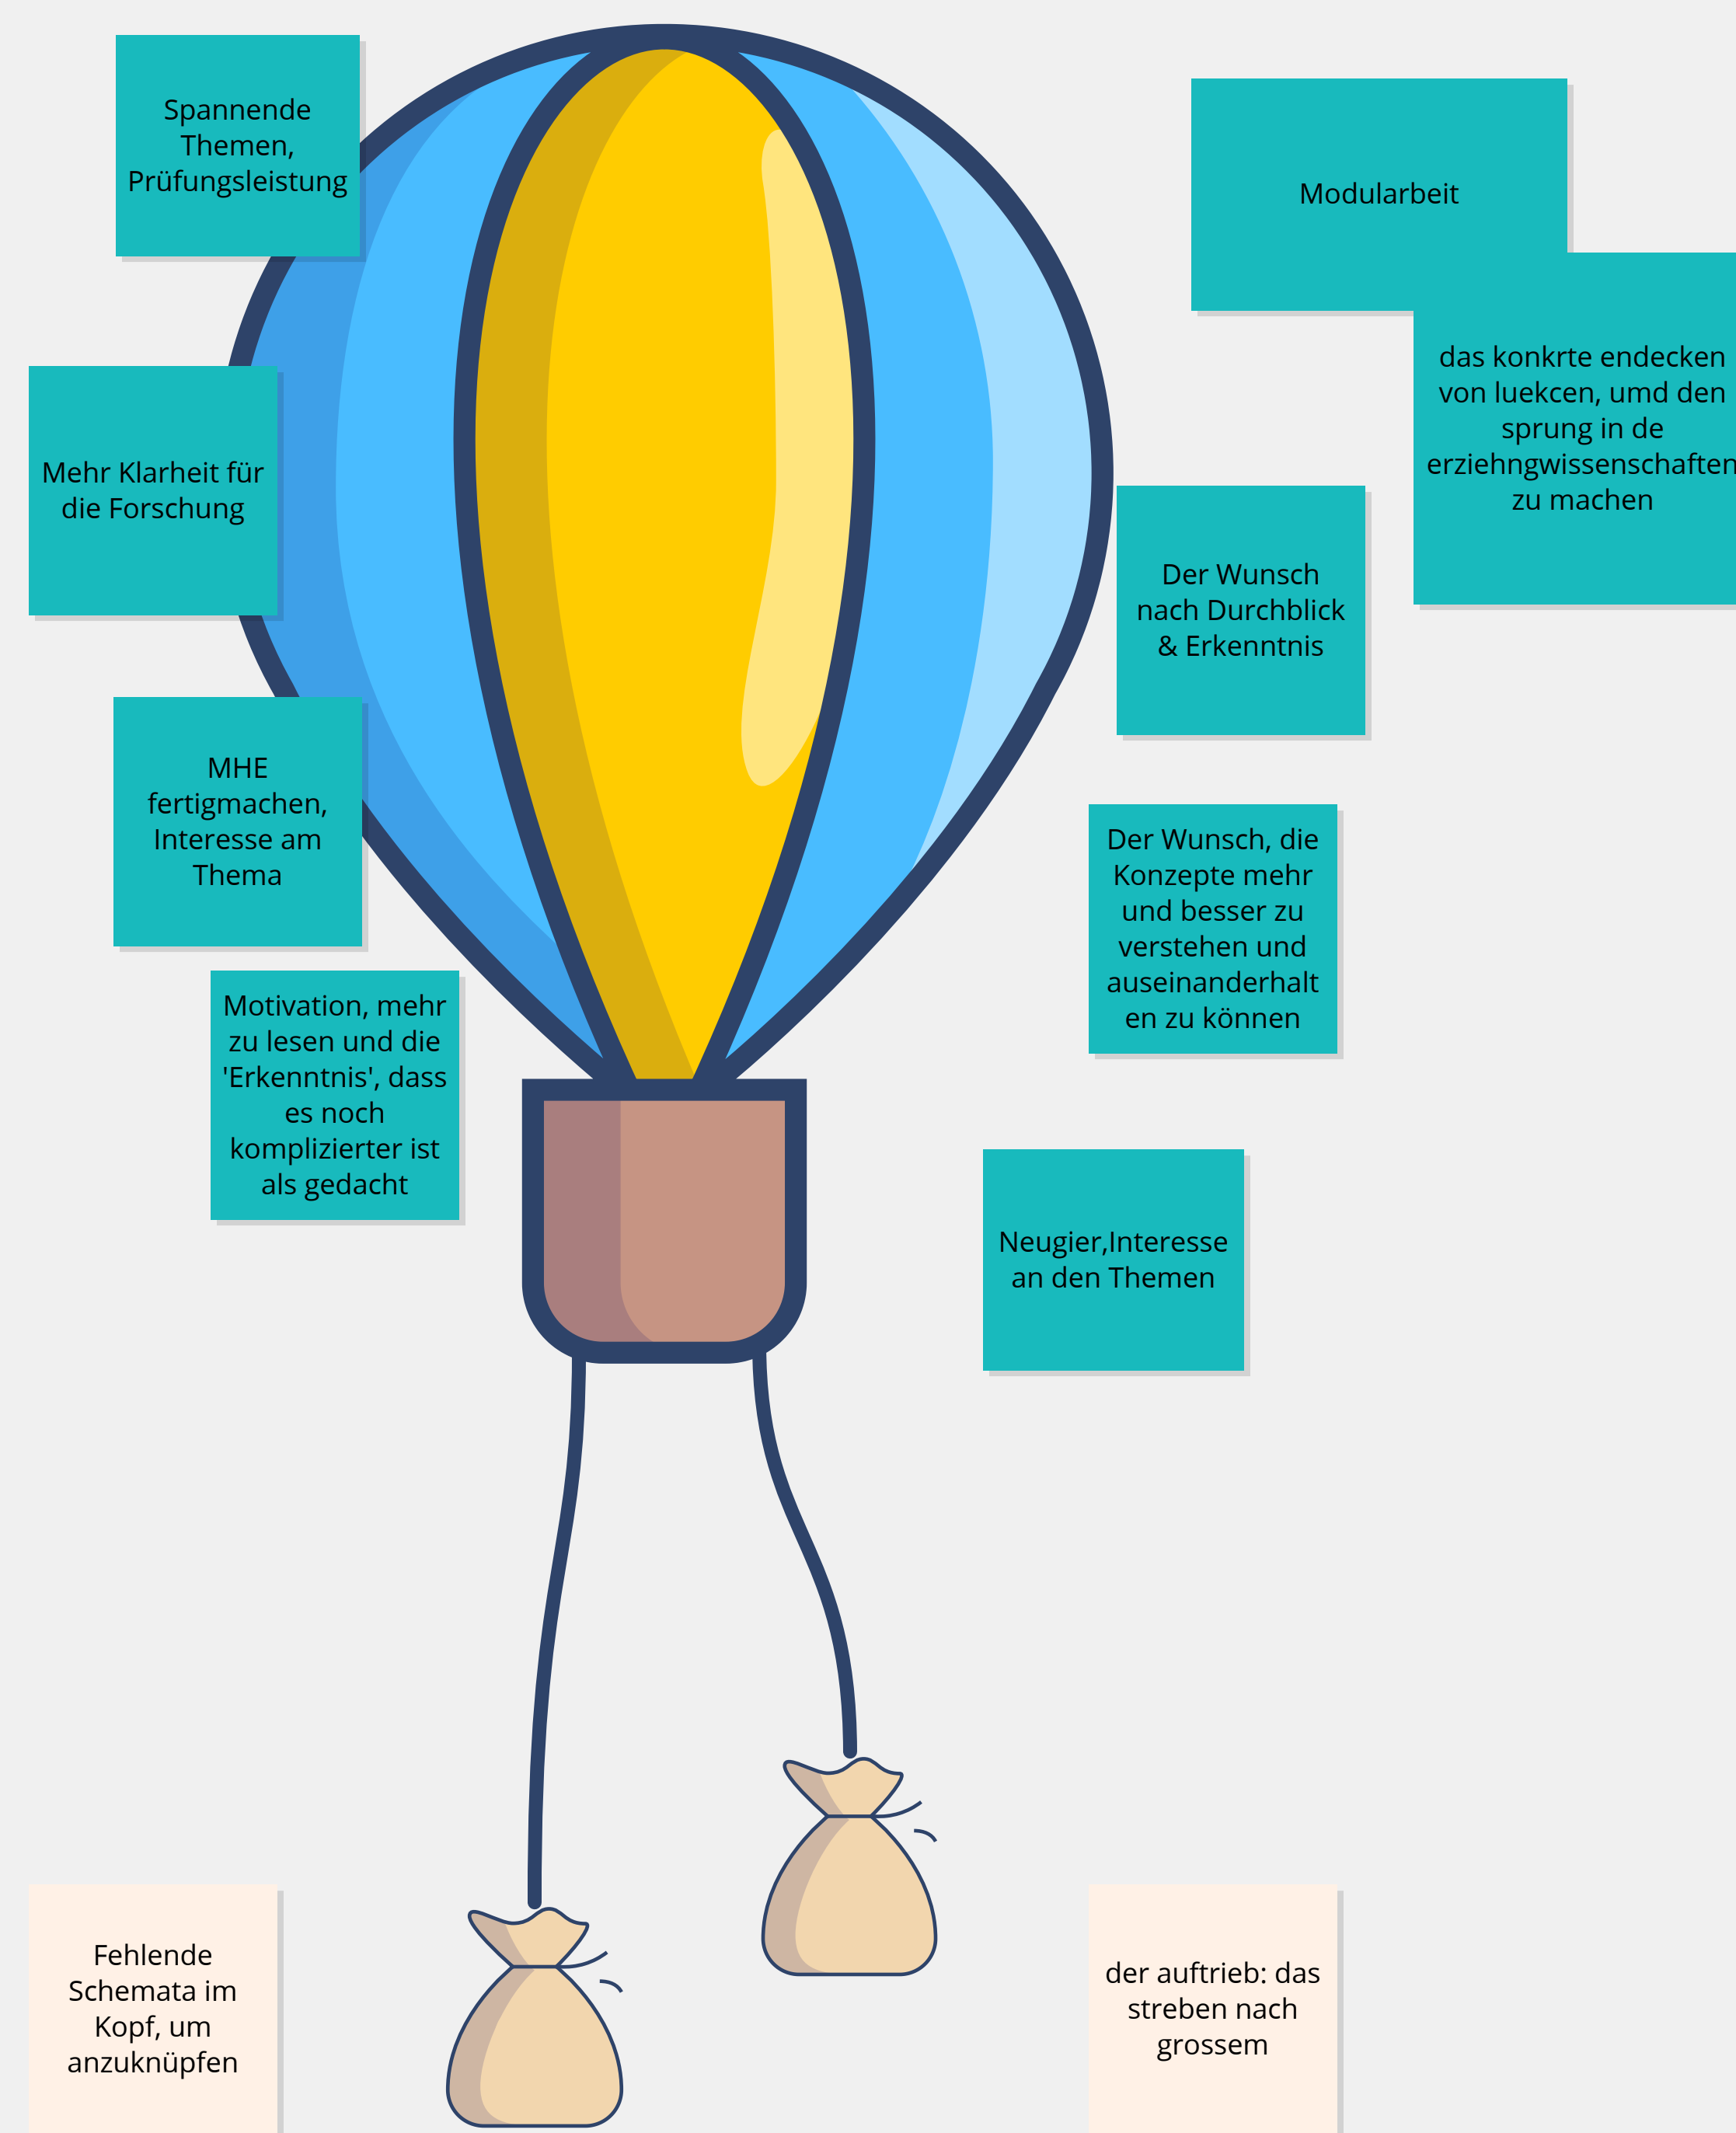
Spannende Themen, Prüfungsleistung

Modularbeit

das konkrte endecken von luekcen, umd den sprung in de erziehngwissenschaften zu machen

Mehr Klarheit für die Forschung

Der Wunsch nach Durchblick & Erkenntnis

MHE fertigmachen, Interesse am Thema

Der Wunsch, die Konzepte mehr und besser zu verstehen und auseinanderhalten zu können

Motivation, mehr zu lesen und die 'Erkenntnis', dass es noch komplizierter ist als gedacht

Neugier,Interesse an den Themen

Fehlende Schemata im Kopf, um anzuknüpfen

der auftrieb: das streben nach grossem